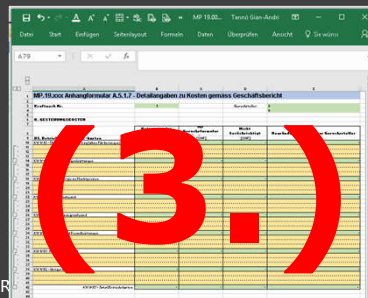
MP 19.00... Twinti Gian-Andri

Datei Start Einfügen Seitenlayout Formeln Daten Überprüfen Ansicht Sie wünsc

A79

MP.19.xxx Anhangformular A.5.1.7 - Detailangaben zu Kosten gemäss Geschäftsbericht

Kraftwerk Nr.

B. GESTEHUNGSKOSTEN

(3.)

R